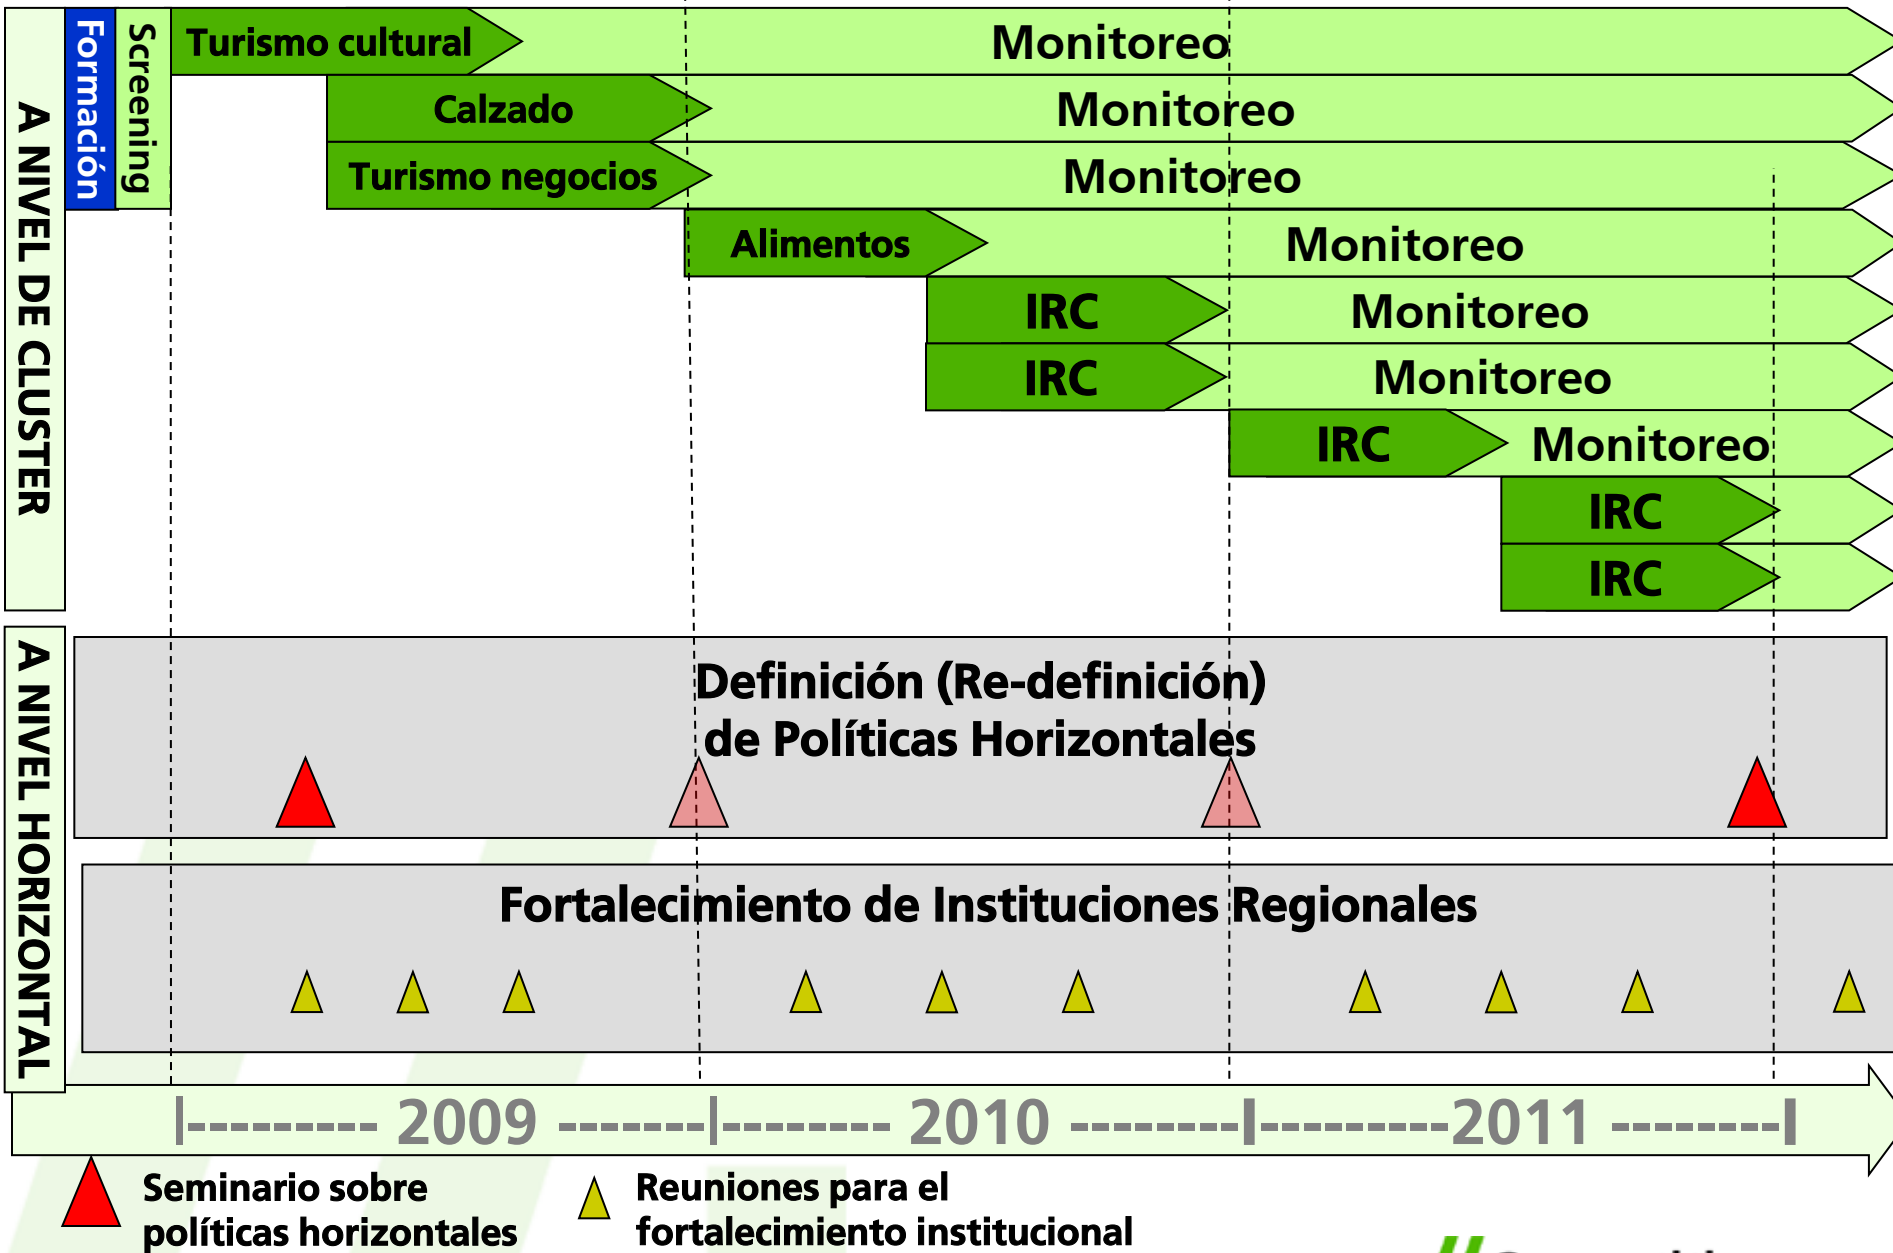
A NIVEL DE CLUSTER

Formación

Screening

Turismo cultural

Monitoreo

Calzado

Monitoreo

Turismo negocios

Monitoreo

Alimentos

Monitoreo

IRC

Monitoreo

IRC

Monitoreo

IRC

Monitoreo

IRC

IRC

A NIVEL HORIZONTAL

Definición (Re-definición) de Políticas Horizontales

Fortalecimiento de Instituciones Regionales

|--------- 2009 -------|-------- 2010 --------|---------2011 --------|

Seminario sobre políticas horizontales

Reuniones para el fortalecimiento institucional